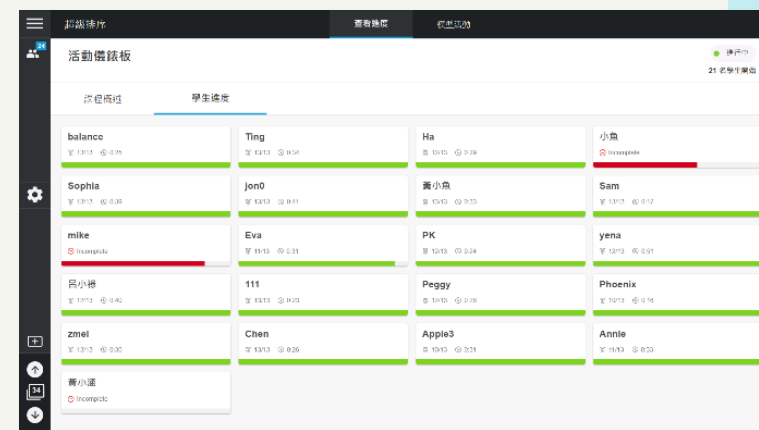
超級排序

查看進度

修改活動

34

活動儀錶板

進行中

21 名學生開始

課程概述

學生進度

balance
13/13 0:25

Ting
13/13 0:34

Ha
13/13 0:38

小魚
Incomplete

Sophia
13/13 0:39

jon0
13/13 0:41

黃小魚
13/13 0:33

Sam
13/13 0:17

mike
Incomplete

Eva
11/13 0:31

PK
13/13 0:24

yena
13/13 0:51

呂小褆
13/13 0:40

111
13/13 0:23

Peggy
13/13 0:26

Phoenix
13/13 0:16

zmei
13/13 0:30

Chen
13/13 0:26

Apple3
13/13 0:21

Annie
11/13 0:33

黃小涵
Incomplete

34